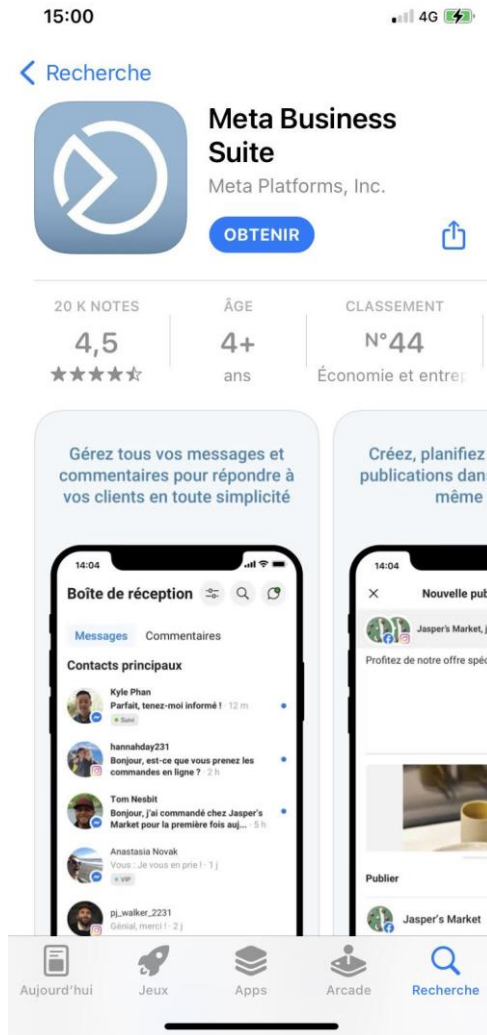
15:00

4G

< Recherche

Meta Business Suite

Meta Platforms, Inc.

OBTENIR

20 K NOTES
4,5
★★★★☆

ÂGE
4+
ans

CLASSEMENT
N°44
Économie et entre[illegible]

Gérez tous vos messages et commentaires pour répondre à vos clients en toute simplicité

14:04

Boîte de réception

Messages Commentaires

Contacts principaux

Kyle Phan
Parfait, tenez-moi informé ! · 12 m
Suivi

hannahday231
Bonjour, est-ce que vous prenez les commandes en ligne ? · 2 h

Tom Nesbit
Bonjour, j'ai commandé chez Jasper's Market pour la première fois auj... · 5 h

Anastasia Novak
Vous : Je vous en prie ! · 1 j
VIP

pj_walker_2231
Génial, merci ! · 2 j

Créez, planifiez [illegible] publications dans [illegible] même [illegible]

14:04

Nouvelle pub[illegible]

Jasper's Market, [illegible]

Profitez de notre offre spéc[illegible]

Publier

Jasper's Market

Aujourd'hui
Jeux
Apps
Arcade
Recherche